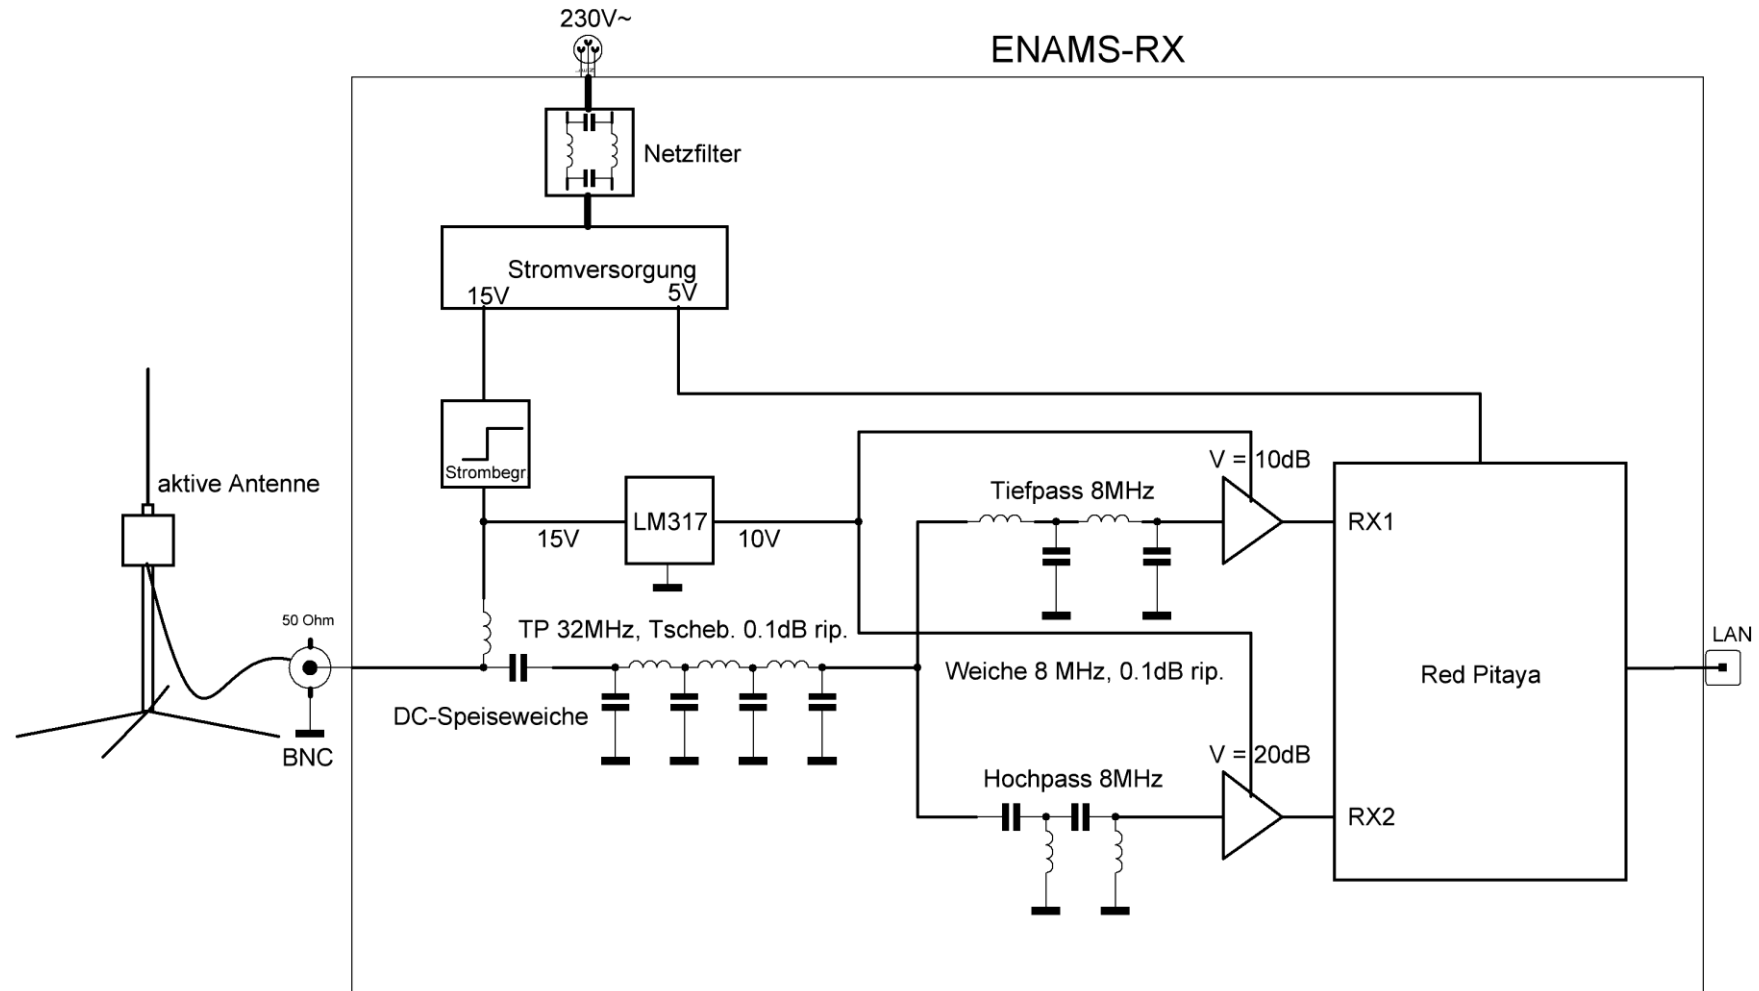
230V~

ENAMS-RX

Netzfilter

Stromversorgung
15V
5V

Strombegr

aktive Antenne

LM317
15V
10V

V = 10dB
Tiefpass 8MHz
RX1

50 Ohm
TP 32MHz, Tscheb. 0.1dB rip.

BNC
DC-Speiseweiche

Weiche 8 MHz, 0.1dB rip.

Red Pitaya

LAN

V = 20dB
Hochpass 8MHz
RX2